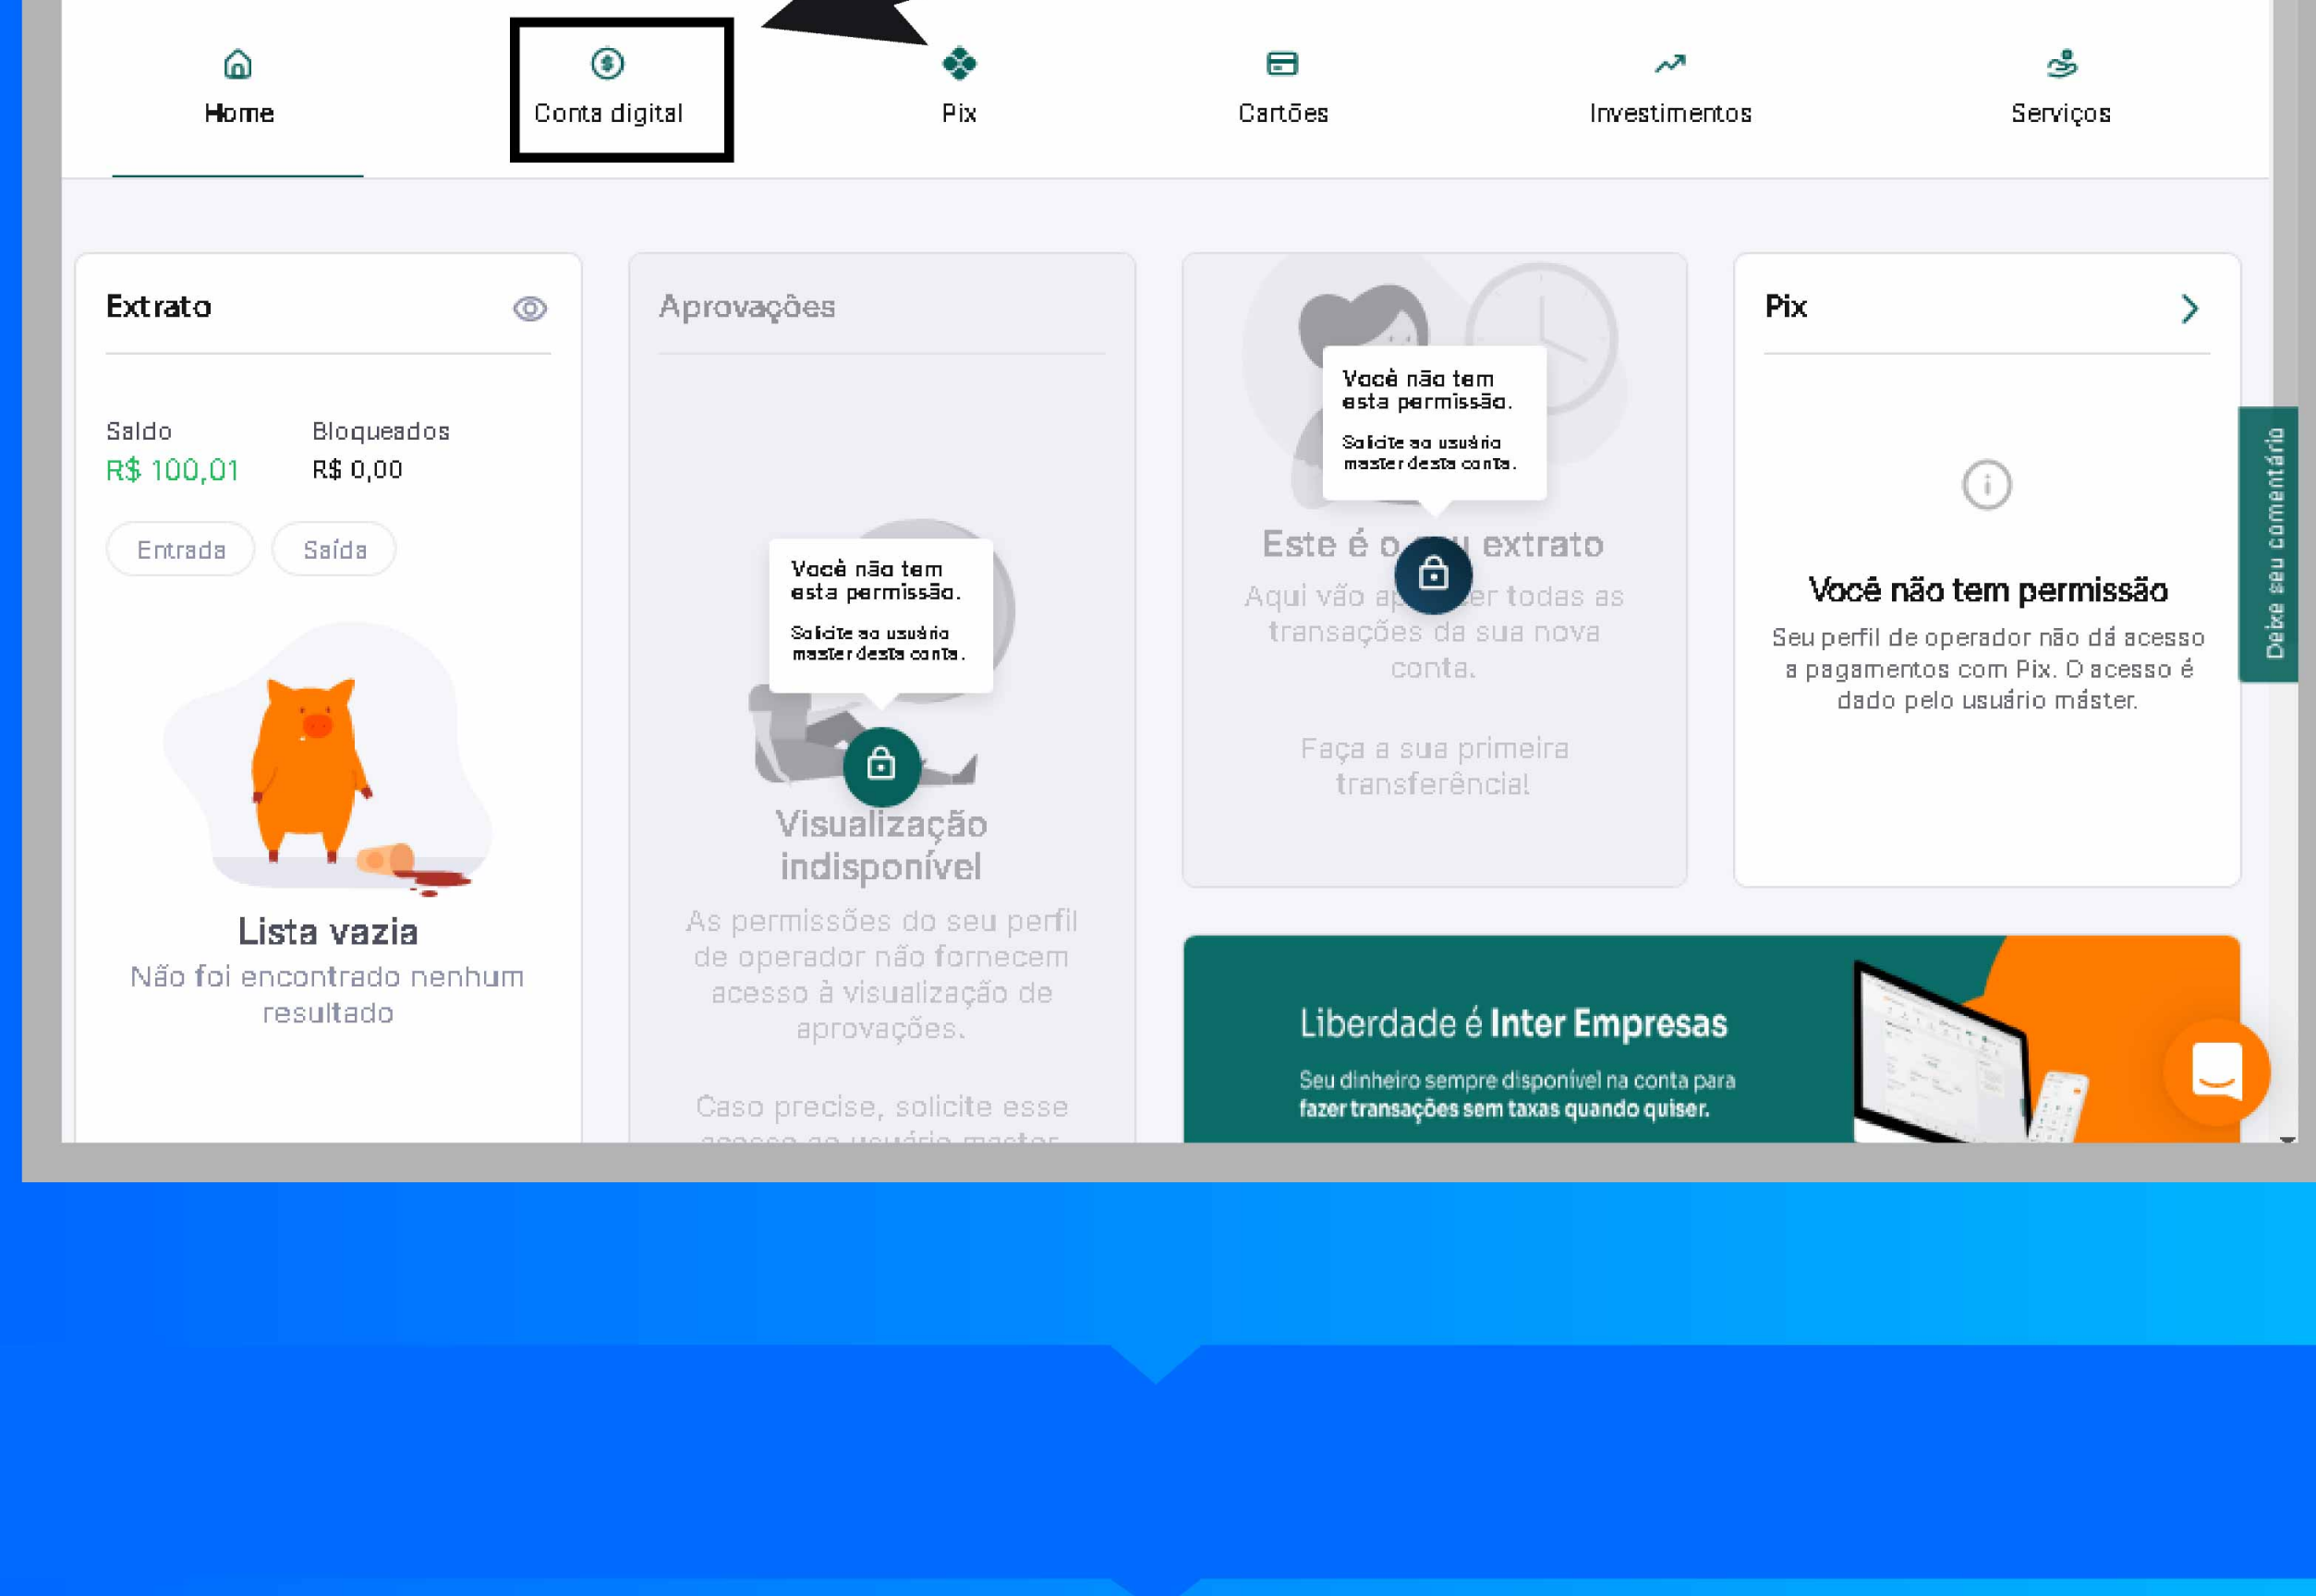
Home

Conta digital

Pix

Cartões

Investimentos

Serviços

Extrato

Saldo
R$ 100,01

Bloqueados
R$ 0,00

Entrada

Saída

Lista vazia
Não foi encontrado nenhum resultado

Aprovações

Você não tem esta permissão.
Solicite ao usuário master desta conta.

Visualização indisponível
As permissões do seu perfil de operador não fornecem acesso à visualização de aprovações.

Caso precise, solicite esse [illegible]

Você não tem esta permissão.
Solicite ao usuário master desta conta.

Este é o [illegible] extrato
Aqui vão ap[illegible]er todas as transações da sua nova conta.

Faça a sua primeira transferência!

Pix

Você não tem permissão
Seu perfil de operador não dá acesso a pagamentos com Pix. O acesso é dado pelo usuário máster.

Deixe seu comentário

Liberdade é Inter Empresas
Seu dinheiro sempre disponível na conta para fazer transações sem taxas quando quiser.